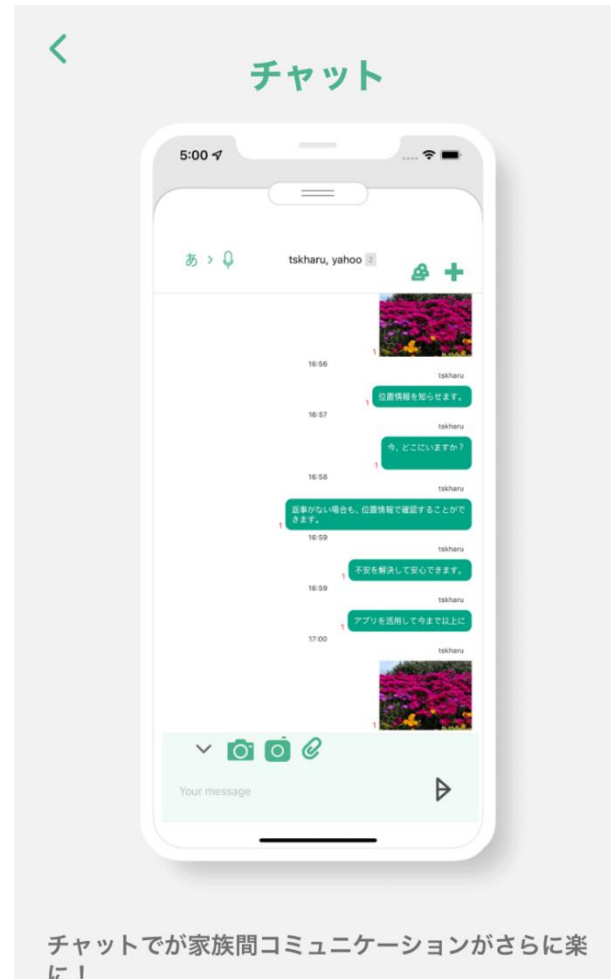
チャット

5:00

あ >

tskharu, yahoo 2

1

16:56

tskharu

1 位置情報を知らせます。

16:57

tskharu

今、どこにいますか？

1

16:58

tskharu

返事がない場合も、位置情報で確認することができます。

1

16:59

tskharu

1 不安を解決して安心できます。

16:59

tskharu

1 アプリを活用して今まで以上に

17:00

tskharu

1

Your message

チャットでが家族間コミュニケーションがさらに楽に！